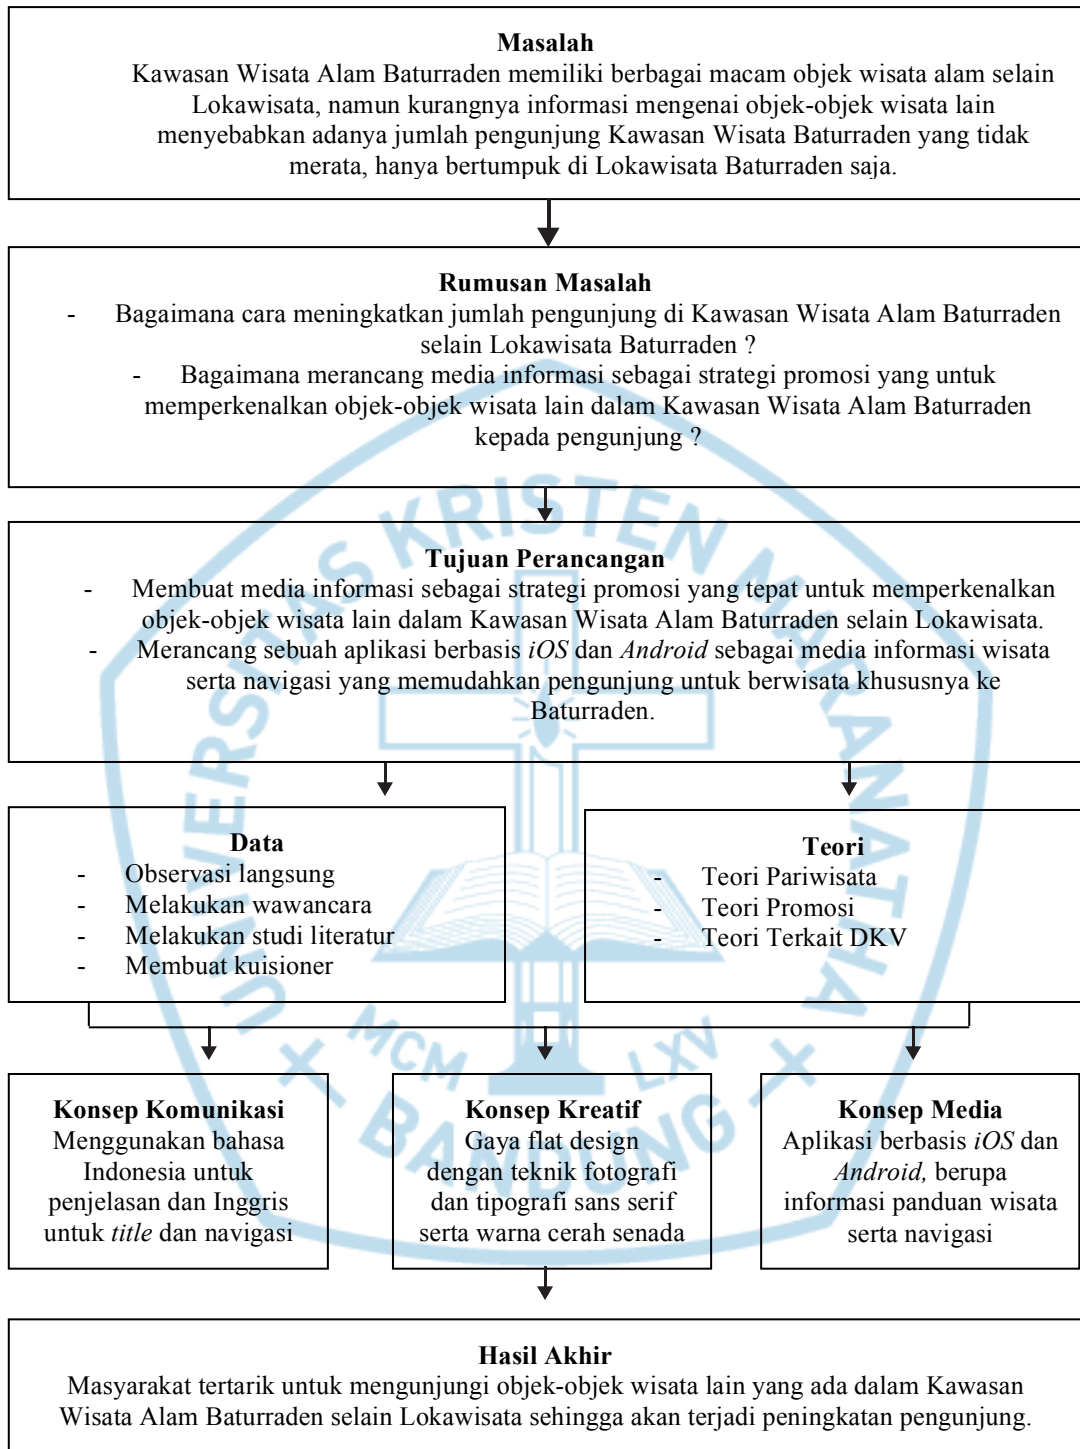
**Masalah**

Kawasan Wisata Alam Baturraden memiliki berbagai macam objek wisata alam selain Lokawisata, namun kurangnya informasi mengenai objek-objek wisata lain menyebabkan adanya jumlah pengunjung Kawasan Wisata Baturraden yang tidak merata, hanya bertumpuk di Lokawisata Baturraden saja.

**Rumusan Masalah**

- Bagaimana cara meningkatkan jumlah pengunjung di Kawasan Wisata Alam Baturraden selain Lokawisata Baturraden ?
- Bagaimana merancang media informasi sebagai strategi promosi yang untuk memperkenalkan objek-objek wisata lain dalam Kawasan Wisata Alam Baturraden kepada pengunjung ?

**Tujuan Perancangan**

- Membuat media informasi sebagai strategi promosi yang tepat untuk memperkenalkan objek-objek wisata lain dalam Kawasan Wisata Alam Baturraden selain Lokawisata.
- Merancang sebuah aplikasi berbasis *iOS* dan *Android* sebagai media informasi wisata serta navigasi yang memudahkan pengunjung untuk berwisata khususnya ke Baturraden.

**Data**

- Observasi langsung
- Melakukan wawancara
- Melakukan studi literatur
- Membuat kuisioner

**Teori**

- Teori Pariwisata
- Teori Promosi
- Teori Terkait DKV

**Konsep Komunikasi**

Menggunakan bahasa Indonesia untuk penjelasan dan Inggris untuk *title* dan navigasi

**Konsep Kreatif**

Gaya flat design dengan teknik fotografi dan tipografi sans serif serta warna cerah senada

**Konsep Media**

Aplikasi berbasis *iOS* dan *Android,* berupa informasi panduan wisata serta navigasi

**Hasil Akhir**

Masyarakat tertarik untuk mengunjungi objek-objek wisata lain yang ada dalam Kawasan Wisata Alam Baturraden selain Lokawisata sehingga akan terjadi peningkatan pengunjung.

UNIVERSITAS KRISTEN MARANATHA
MCM LXV
BANDUNG